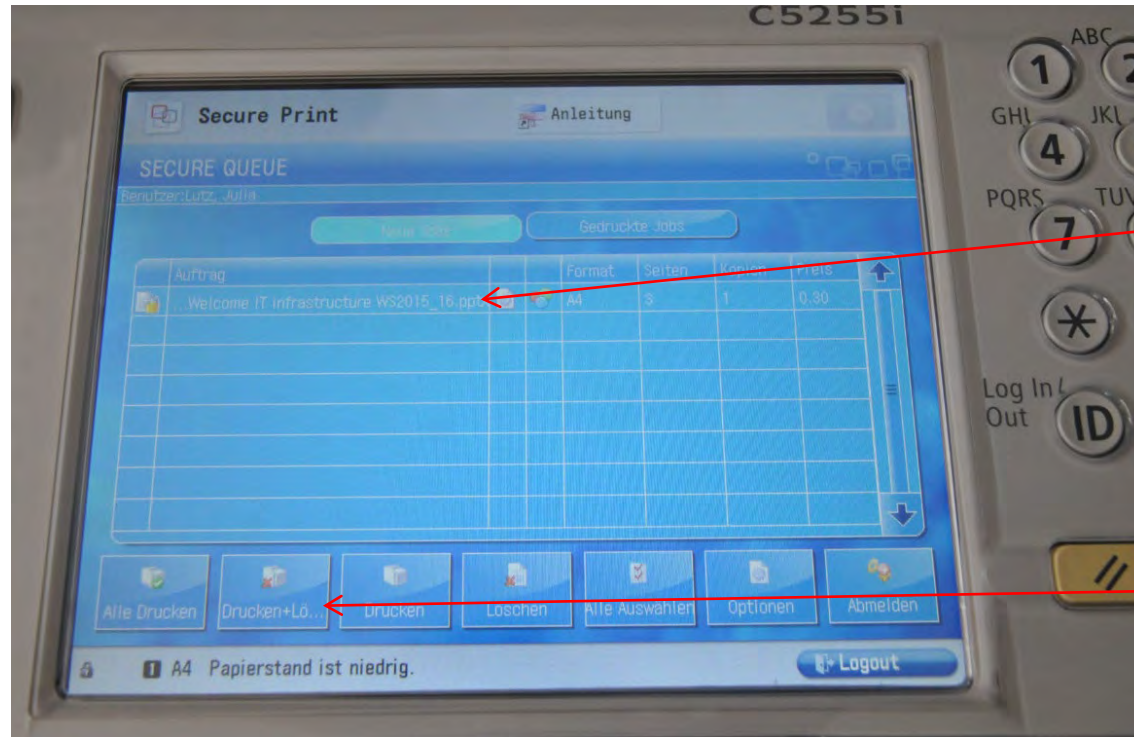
C5255i

1 ABC 2
GHI 4 JKL
PQRS 7 TUV
*
Log In/Out ID

Secure Print
Anleitung
SECURE QUEUE
Benutzer:Lutz, Julia
Neue Jobs
Gedruckte Jobs

| Auftrag | | | Format | Seiten | Kopien | Preis |
|---|---|---|---|---|---|---|
| ...Welcome IT infrastructure WS2015_16.ppt | | | A4 | 5 | 1 | 0.30 |

Alle Drucken
Drucken+Lö...
Drucken
Löschen
Alle Auswählen
Optionen
Abmelden

A4 Papierstand ist niedrig.
Logout